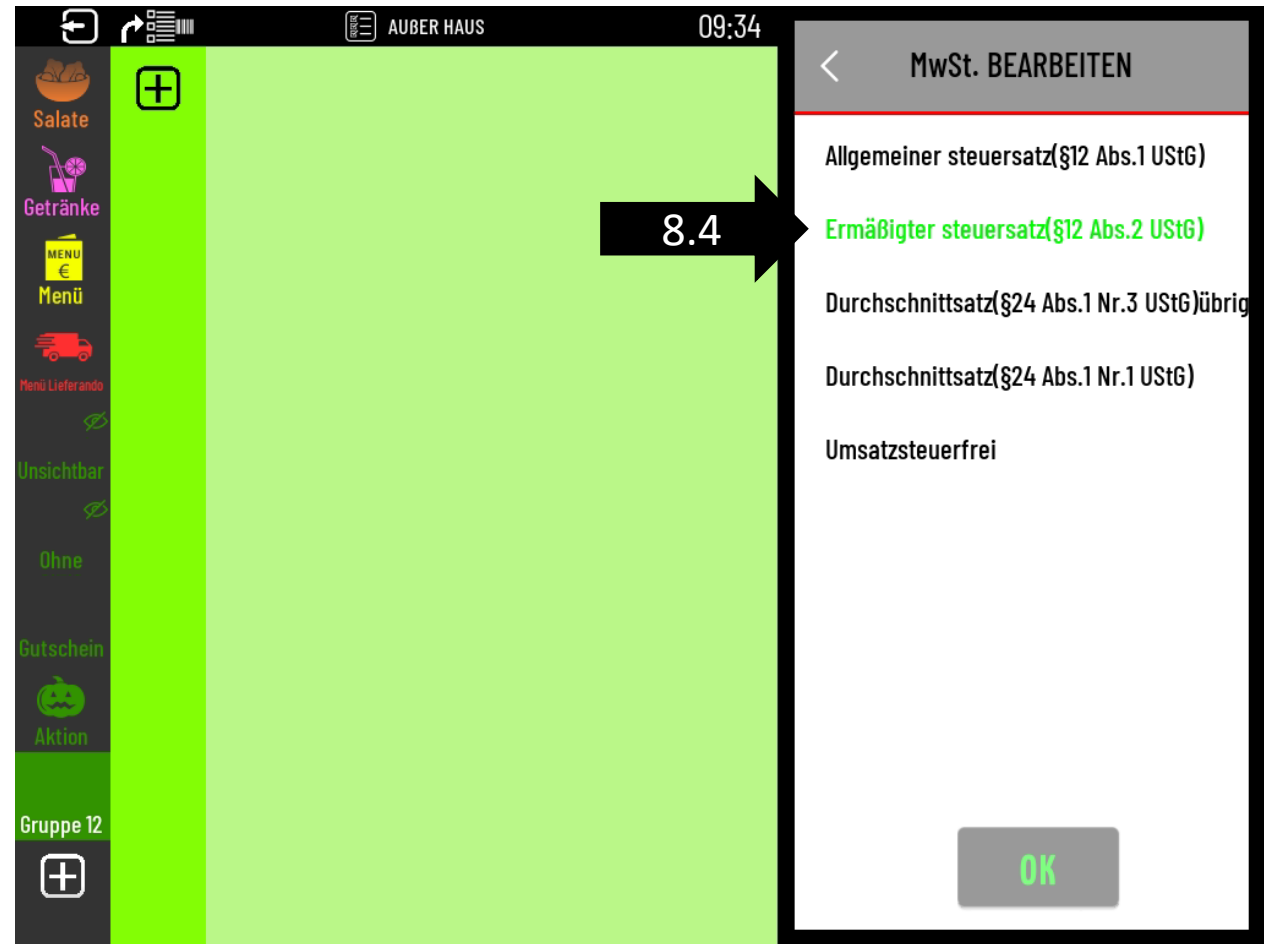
AUßER HAUS

09:34

Salate

Getränke

MENU
€
Menü

Menü Lieferando

Unsichtbar

Ohne

Gutschein

Aktion

Gruppe 12

MwSt. BEARBEITEN

Allgemeiner steuersatz(§12 Abs.1 UStG)

8.4

Ermäßigter steuersatz(§12 Abs.2 UStG)

Durchschnittsatz(§24 Abs.1 Nr.3 UStG)übrig

Durchschnittsatz(§24 Abs.1 Nr.1 UStG)

Umsatzsteuerfrei

OK